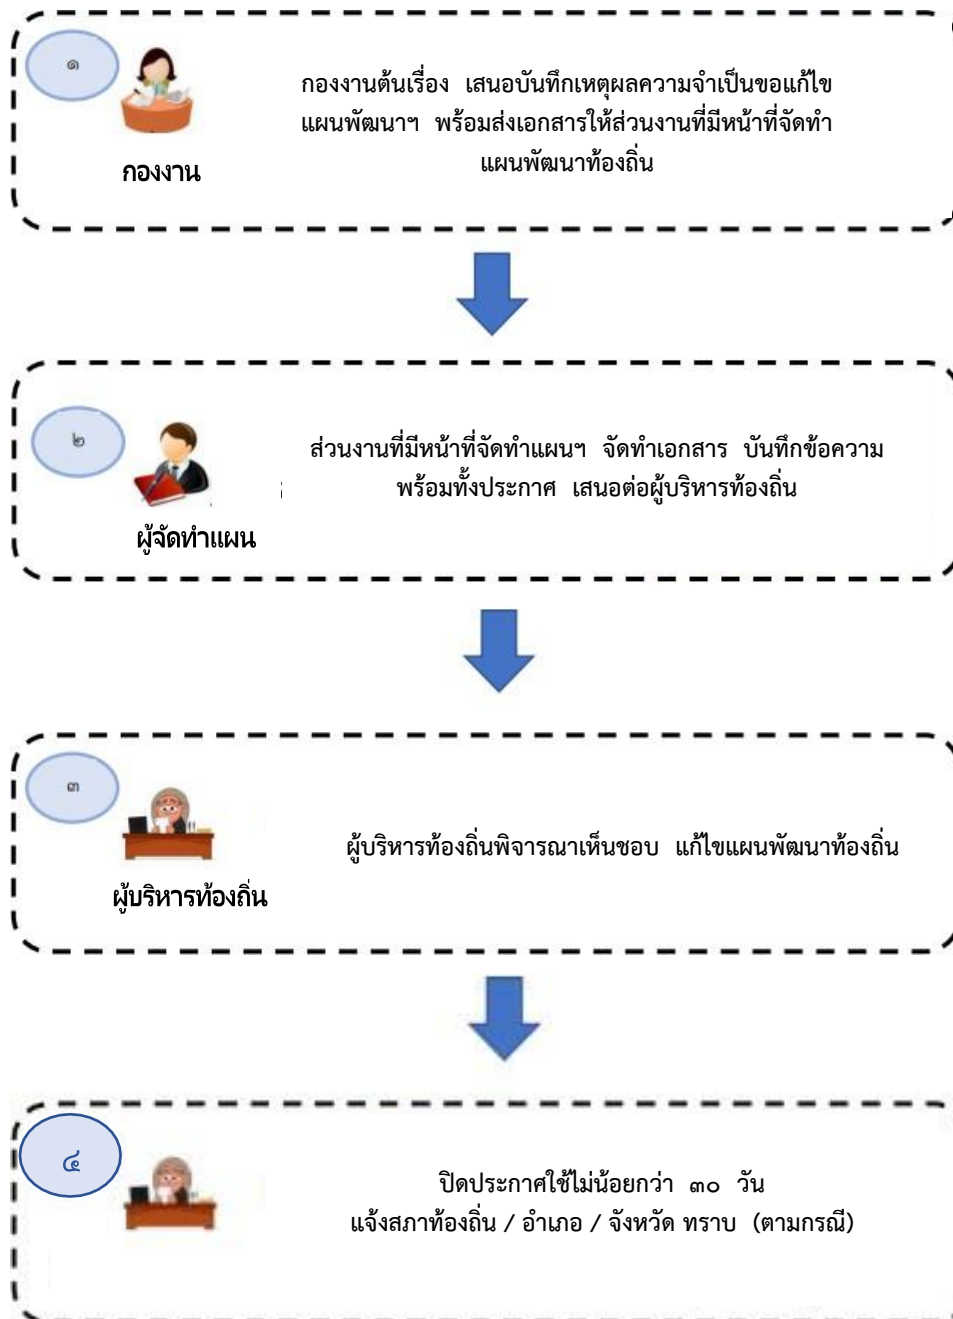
๑

กองงาน

กองงานต้นเรื่อง เสนอบันทึกเหตุผลความจำเป็นขอแก้ไข แผนพัฒนาฯ พร้อมส่งเอกสารให้ส่วนงานที่มีหน้าที่จัดทำ แผนพัฒนาท้องถิ่น

๒

ผู้จัดทำแผน

ส่วนงานที่มีหน้าที่จัดทำแผนฯ จัดทำเอกสาร บันทึกข้อความ พร้อมทั้งประกาศ เสนอต่อผู้บริหารท้องถิ่น

๓

ผู้บริหารท้องถิ่น

ผู้บริหารท้องถิ่นพิจารณาเห็นชอบ แก้ไขแผนพัฒนาท้องถิ่น

๔

ปิดประกาศใช้ไม่น้อยกว่า ๓๐ วัน
แจ้งสภาท้องถิ่น / อำเภอ / จังหวัด ทราบ (ตามกรณี)